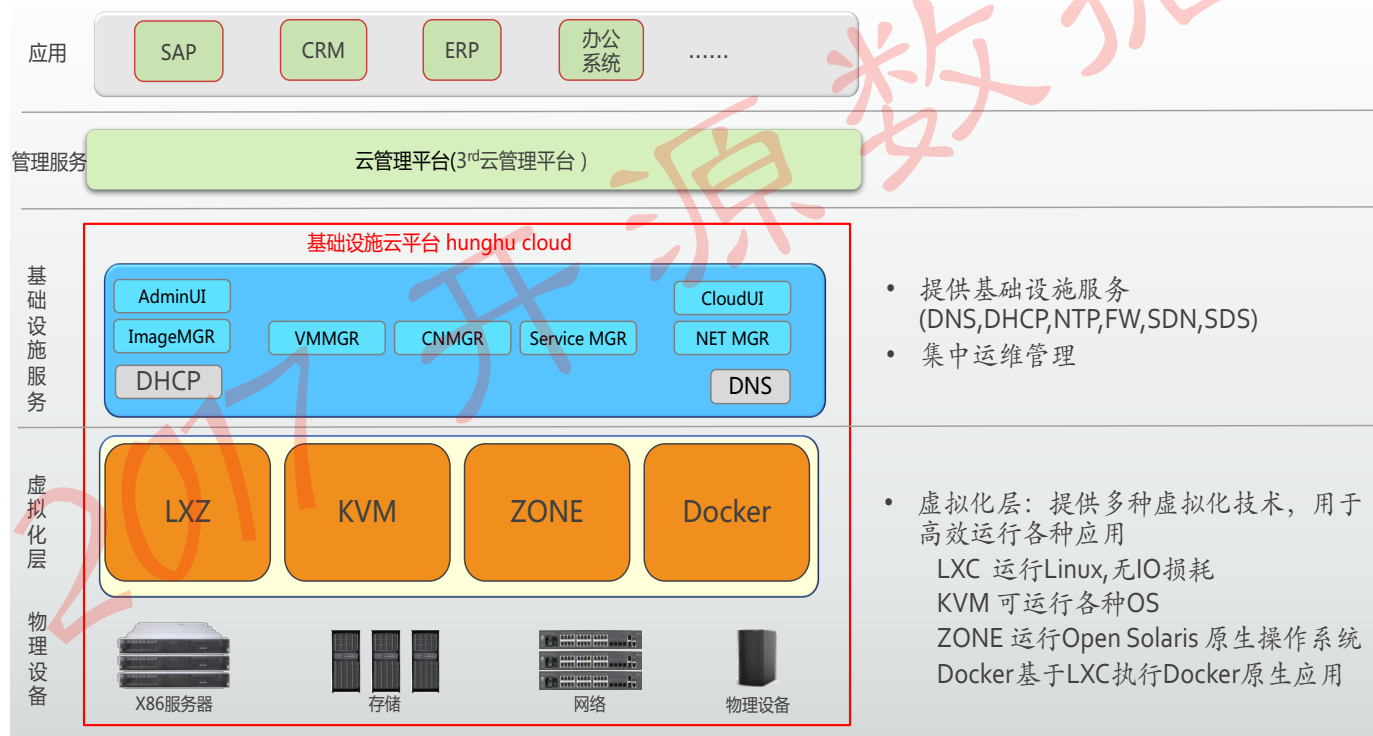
应用

SAP

CRM

ERP

办公系统

......

管理服务

云管理平台(3$^{rd}$云管理平台 )

基础设施服务

基础设施云平台 hunghu cloud

AdminUI

ImageMGR

DHCP

VMMGR

CNMGR

Service MGR

CloudUI

NET MGR

DNS

• 提供基础设施服务 (DNS,DHCP,NTP,FW,SDN,SDS)
• 集中运维管理

虚拟化层

LXZ

KVM

ZONE

Docker

• 虚拟化层：提供多种虚拟化技术，用于高效运行各种应用
LXC 运行Linux,无IO损耗
KVM 可运行各种OS
ZONE 运行Open Solaris 原生操作系统
Docker基于LXC执行Docker原生应用

物理设备

X86服务器

存储

网络

物理设备

2017开源数据